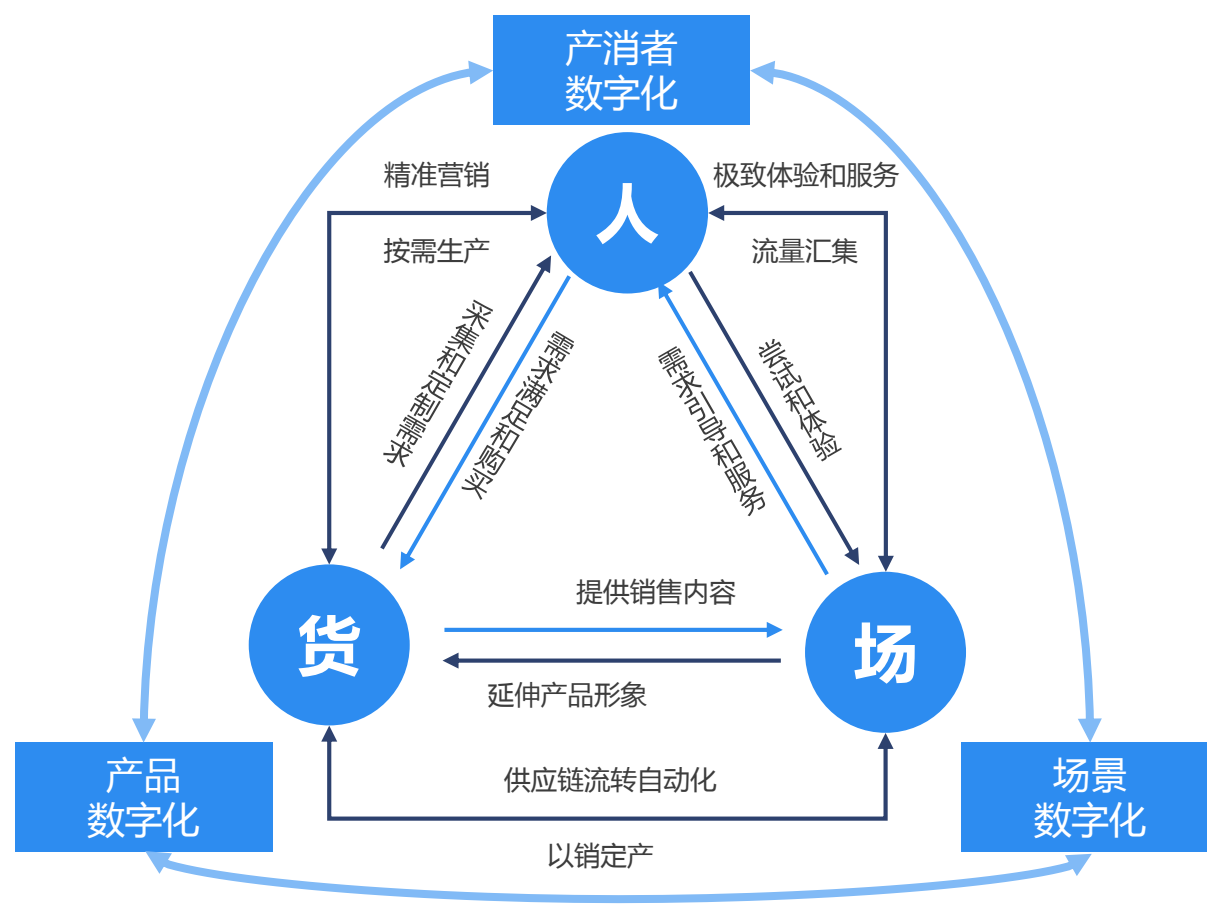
产消者
数字化

精准营销

人

极致体验和服务

按需生产

流量汇集

采集和定制需求

需求满足和购买

需求引动和服务

尝试和体验

提供销售内容

货

场

延伸产品形象

产品
数字化

供应链流转自动化

场景
数字化

以销定产